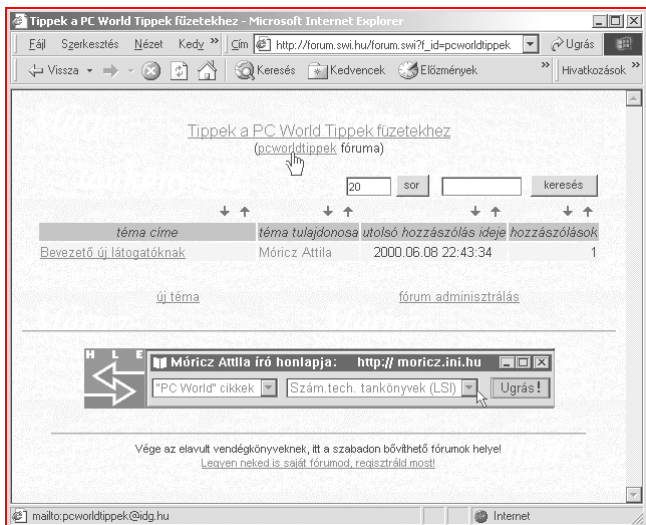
Tippek a PC World Tippek füzetekhez - Microsoft Internet Explorer

Fájl Szerkesztés Nézet Kedv » Cím http://forum.swi.hu/forum.swi?f_id=pcworldtippek Ugrás

Vissza Keresés Kedvencek Előzmények » Hivatkozások »

Tippek a PC World Tippek füzetekhez
(pcworldtippek fóruma)

20 sor keresés

| téma címe | téma tulajdonosa | utolsó hozzászólás ideje | hozzászólások |
|---|---|---|---|
| Bevezető új látogatóknak | Móricz Attila | 2000.06.08 22:43:34 | 1 |

új téma

fórum adminisztrálás

H L E

Móricz Attila író honlapja: http:// moricz.ini.hu

"PC World" cikkek

Szám.tech. tankönyvek (LSI)

Ugrás!

Vége az elavult vendégkönyveknek, itt a szabadon bővíthető fórumok helye!
Legyen neked is saját fórumod, regisztráld most!

mailto:pcworldtippek@idg.hu

Internet